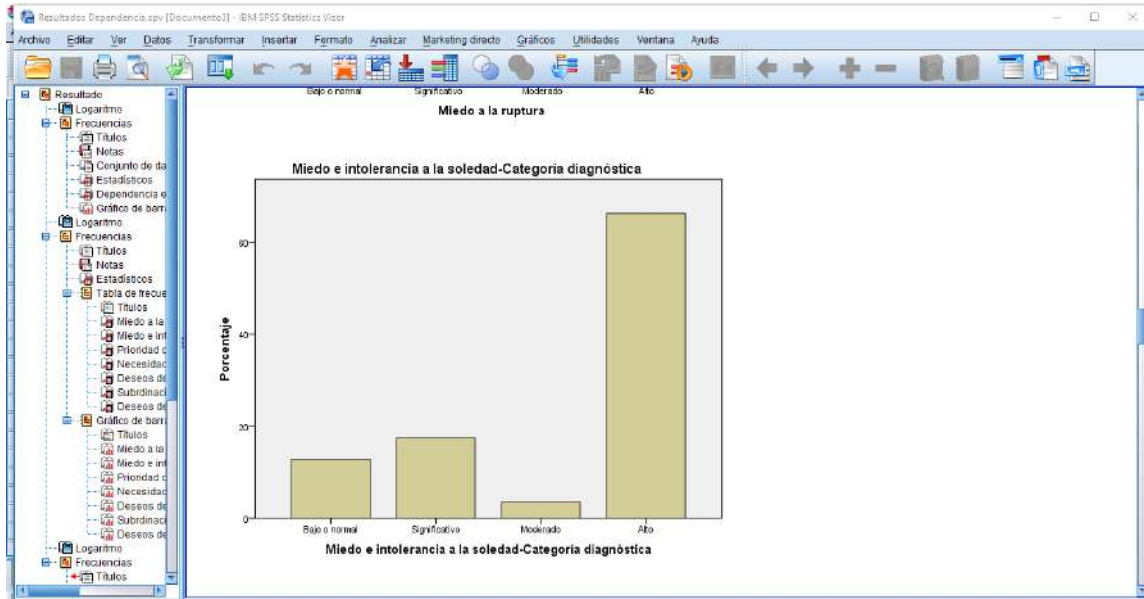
Resultados Dependencia.spv [Documento1] - IBM SPSS Statistics Visor

Archivo Editar Ver Datos Transformar Insertar Formato Analizar Marketing directo Gráficos Utilidades Ventana Ayuda

Resultado
Logaritmo
Frecuencias
Títulos
Notas
Conjunto de da
Estadísticos
Dependencia e
Gráfico de barr
Logaritmo
Frecuencias
Títulos
Notas
Estadísticos
Tabla de frecue
Títulos
Miedo a la
Miedo e int
Prioridad c
Necesidad
Deseos de
Subrdinaci
Deseos de
Gráfico de barr
Títulos
Miedo a la
Miedo e int
Prioridad c
Necesidad
Deseos de
Subrdinaci
Deseos de
Logaritmo
Frecuencias
Títulos

Bajo o normal Significativo Moderado Alto
Miedo a la ruptura

Miedo e intolerancia a la soledad-Categoria diagnóstica

Porcentaje

60
40
20
0

Bajo o normal Significativo Moderado Alto
Miedo e intolerancia a la soledad-Categoria diagnóstica